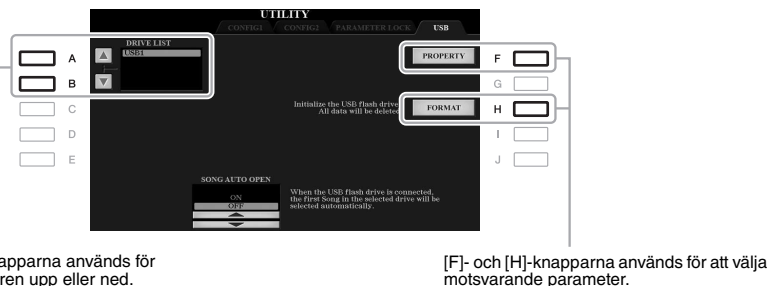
UTILITY

CONFIG1 CONFIG2 PARAMETER LOCK USB

A
B
C
D
E

DRIVE LIST
USB1

PROPERTY F
G
Initialize the USB flash drive. All data will be deleted.
FORMAT H
I
J

SONG AUTO OPEN
ON
OFF

When the USB flash drive is connected, the first Song in the selected drive will be selected automatically.

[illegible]knapparna används för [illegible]ren upp eller ned.

[F]- och [H]-knapparna används för att välja motsvarande parameter.